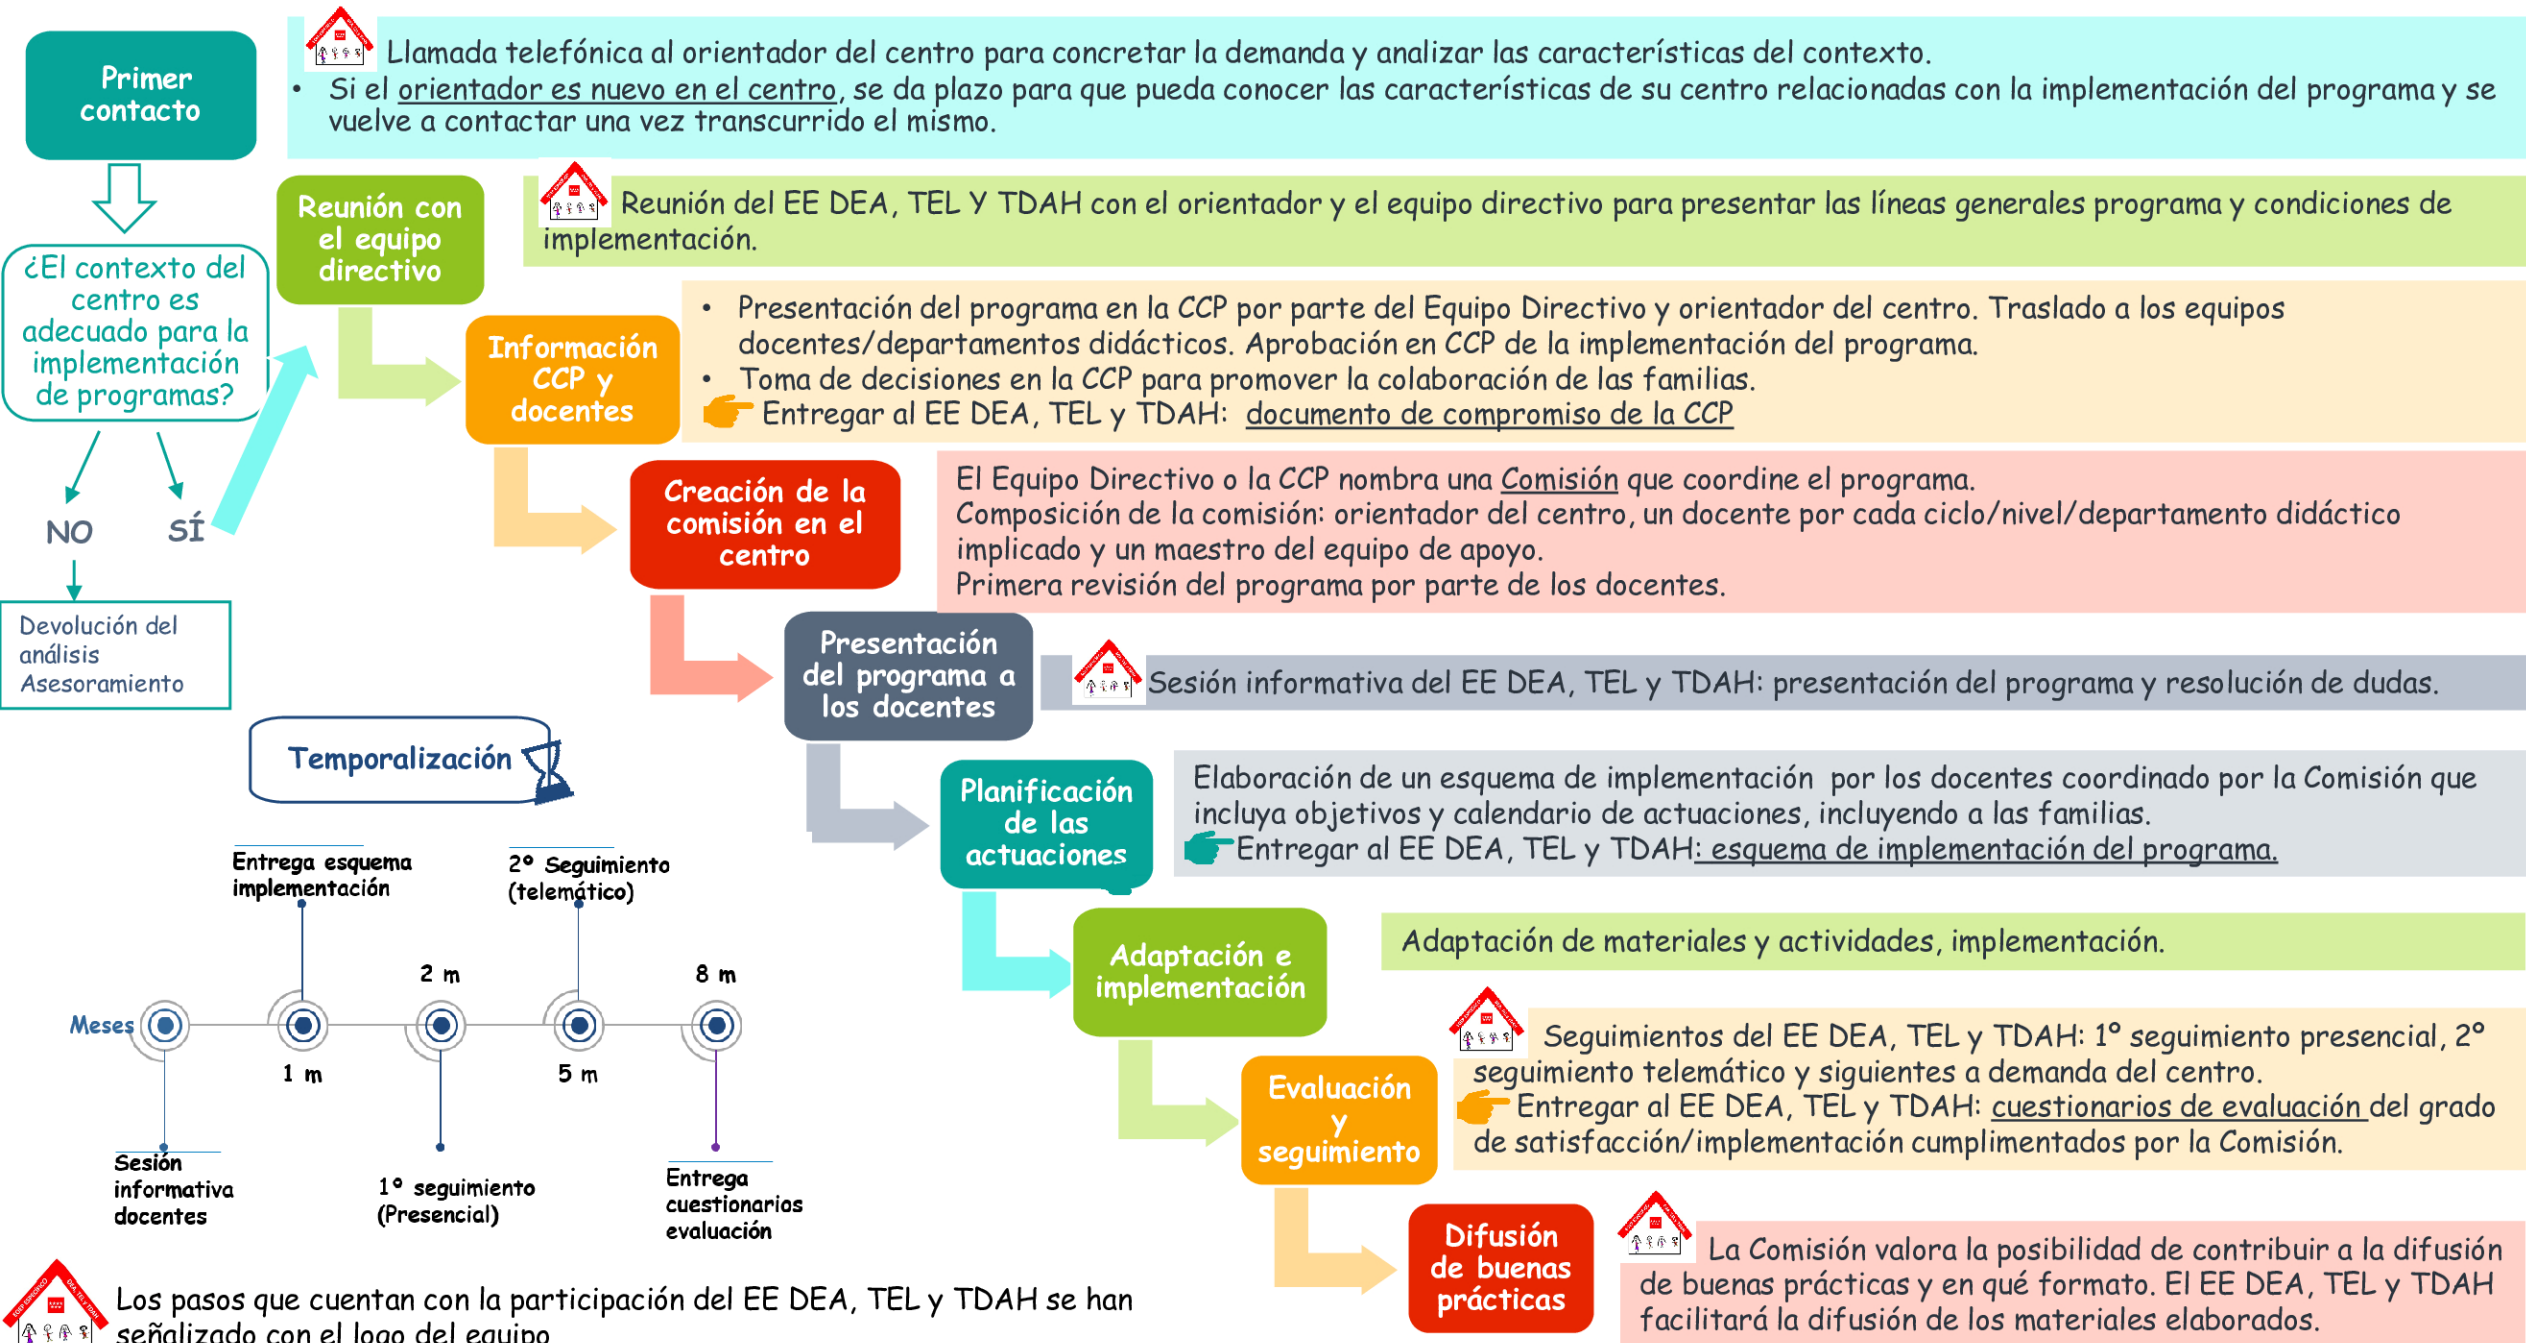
Primer contacto

Llamada telefónica al orientador del centro para concretar la demanda y analizar las características del contexto.
• Si el orientador es nuevo en el centro, se da plazo para que pueda conocer las características de su centro relacionadas con la implementación del programa y se vuelve a contactar una vez transcurrido el mismo.

¿El contexto del centro es adecuado para la implementación de programas?

NO

SÍ

Devolución del análisis
Asesoramiento

Reunión con el equipo directivo

Reunión del EE DEA, TEL Y TDAH con el orientador y el equipo directivo para presentar las líneas generales programa y condiciones de implementación.

Información CCP y docentes

• Presentación del programa en la CCP por parte del Equipo Directivo y orientador del centro. Traslado a los equipos docentes/departamentos didácticos. Aprobación en CCP de la implementación del programa.
• Toma de decisiones en la CCP para promover la colaboración de las familias.
Entregar al EE DEA, TEL y TDAH: documento de compromiso de la CCP

Creación de la comisión en el centro

El Equipo Directivo o la CCP nombra una Comisión que coordine el programa.
Composición de la comisión: orientador del centro, un docente por cada ciclo/nivel/departamento didáctico implicado y un maestro del equipo de apoyo.
Primera revisión del programa por parte de los docentes.

Presentación del programa a los docentes

Sesión informativa del EE DEA, TEL y TDAH: presentación del programa y resolución de dudas.

Temporalización

Planificación de las actuaciones

Elaboración de un esquema de implementación por los docentes coordinado por la Comisión que incluya objetivos y calendario de actuaciones, incluyendo a las familias.
Entregar al EE DEA, TEL y TDAH: esquema de implementación del programa.

Entrega esquema implementación

2° Seguimiento (telemático)

2 m

8 m

Meses

1 m

5 m

Sesión informativa docentes

1° seguimiento (Presencial)

Entrega cuestionarios evaluación

Adaptación e implementación

Adaptación de materiales y actividades, implementación.

Evaluación y seguimiento

Seguimientos del EE DEA, TEL y TDAH: 1° seguimiento presencial, 2° seguimiento telemático y siguientes a demanda del centro.
Entregar al EE DEA, TEL y TDAH: cuestionarios de evaluación del grado de satisfacción/implementación cumplimentados por la Comisión.

Difusión de buenas prácticas

La Comisión valora la posibilidad de contribuir a la difusión de buenas prácticas y en qué formato. El EE DEA, TEL y TDAH facilitará la difusión de los materiales elaborados.

Los pasos que cuentan con la participación del EE DEA, TEL y TDAH se han señalizado con el logo del equipo